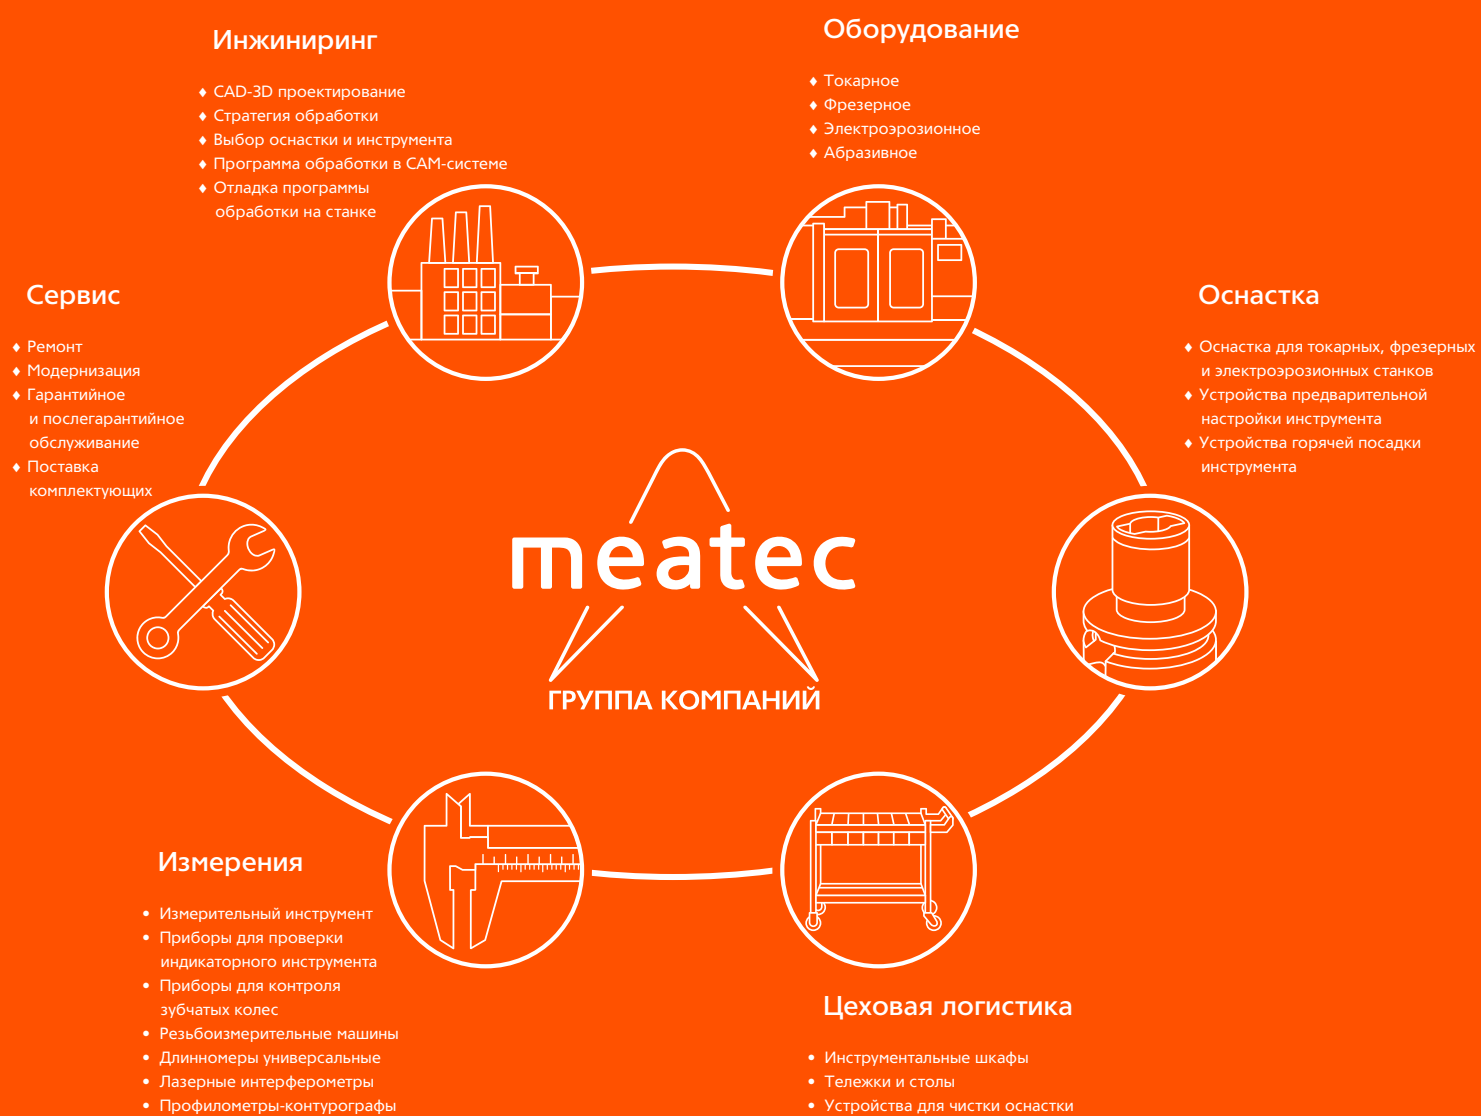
Инжиниринг

♦ CAD-3D проектирование
♦ Стратегия обработки
♦ Выбор оснастки и инструмента
♦ Программа обработки в CAM-системе
♦ Отладка программы обработки на станке

Оборудование

♦ Токарное
♦ Фрезерное
♦ Электроэрозионное
♦ Абразивное

Сервис

♦ Ремонт
♦ Модернизация
♦ Гарантийное и послегарантийное обслуживание
♦ Поставка комплектующих

Оснастка

♦ Оснастка для токарных, фрезерных и электроэрозионных станков
♦ Устройства предварительной настройки инструмента
♦ Устройства горячей посадки инструмента

meatec
ГРУППА КОМПАНИЙ

Измерения

• Измерительный инструмент
• Приборы для проверки индикаторного инструмента
• Приборы для контроля зубчатых колес
• Резьбоизмерительные машины
• Длинномеры универсальные
• Лазерные интерферометры
• Профилометры-контурографы

Цеховая логистика

• Инструментальные шкафы
• Тележки и столы
• Устройства для чистки оснастки